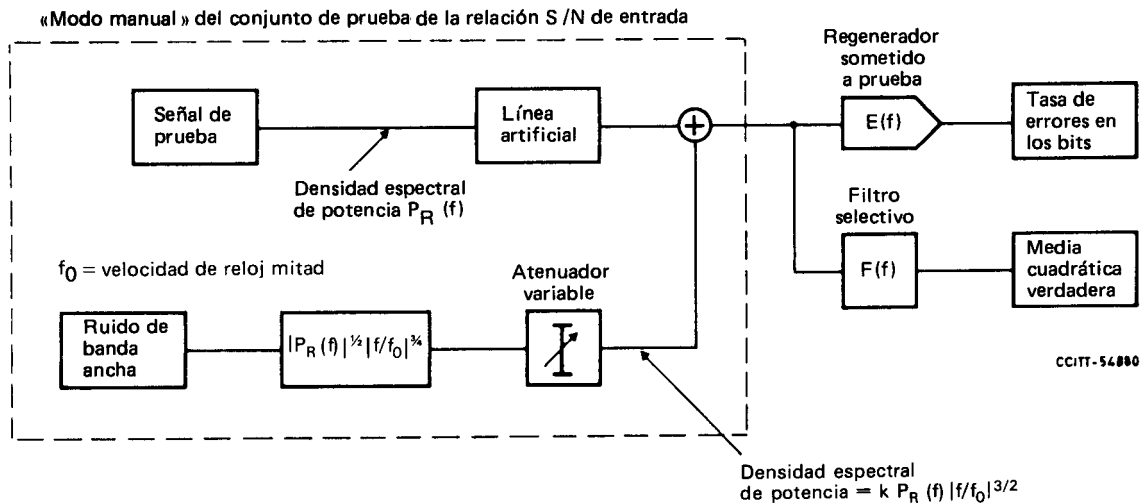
«Modo manual» del conjunto de prueba de la relación S/N de entrada

Señal de prueba

Línea artificial

Densidad espectral de potencia $P_R$ (f)

Regenerador sometido a prueba

E(f)

Tasa de errores en los bits

Filtro selectivo

F(f)

Media cuadrática verdadera

$f_0$ = velocidad de reloj mitad

Atenuador variable

Ruido de banda ancha

$|P_R(f)|^{½}|f/f_0|^{¾}$

CCITT-54880

Densidad espectral de potencia = k $P_R$ (f) $|f/f_0|^{3/2}$